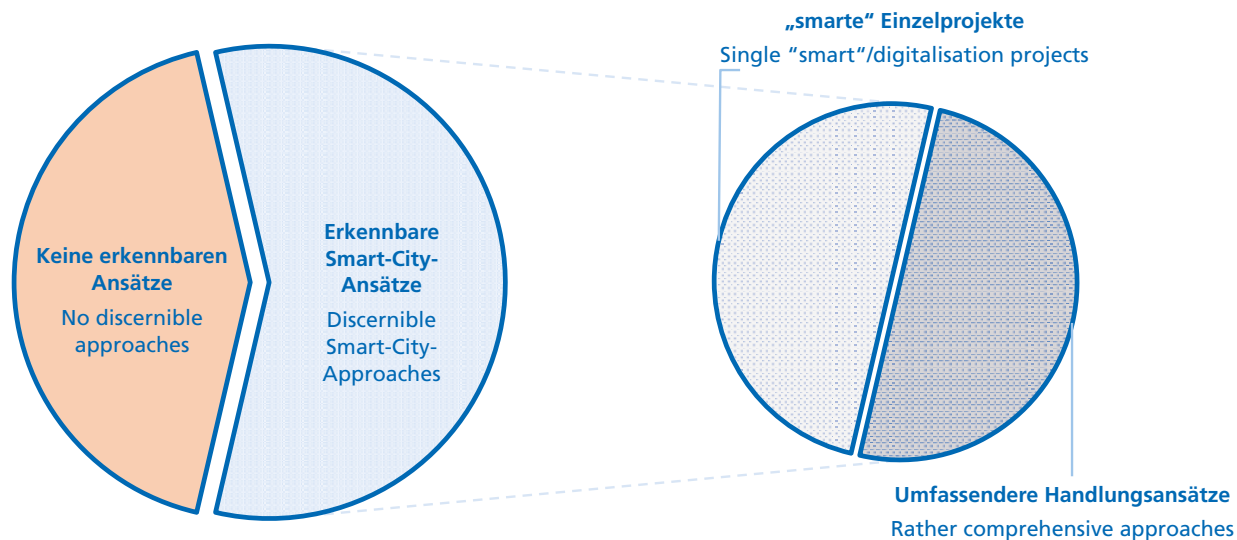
Keine erkennbaren Ansätze
No discernible approaches

Erkennbare Smart-City-Ansätze
Discernible Smart-City-Approaches

„smarte" Einzelprojekte
Single "smart"/digitalisation projects

Umfassendere Handlungsansätze
Rather comprehensive approaches